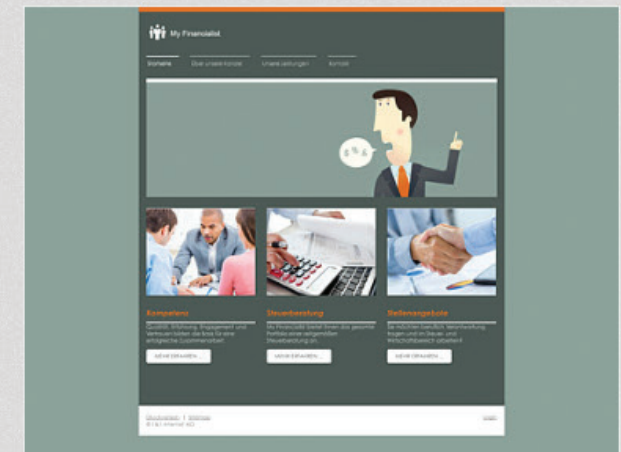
My Finanzlotse

Startseite | Über unsere Kanzlei | Unsere Leistungen | Kontakt

Kompetenz

Qualität, Erfahrung, Engagement und Vertrauen bilden die Basis für eine erfolgreiche Zusammenarbeit.

MEHR ERFAHREN

Steuerberatung

My Finanzlotse bietet Ihnen das gesamte Portfolio einer zeitgemäßen Steuerberatung an.

MEHR ERFAHREN

Stellenangebote

Sie möchten beruflich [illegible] fragen und im Steuer- und Wirtschaftsbereich arbeiten?

MEHR ERFAHREN

Druckversion | Sitemap
© 1&1 Internet AG

Login